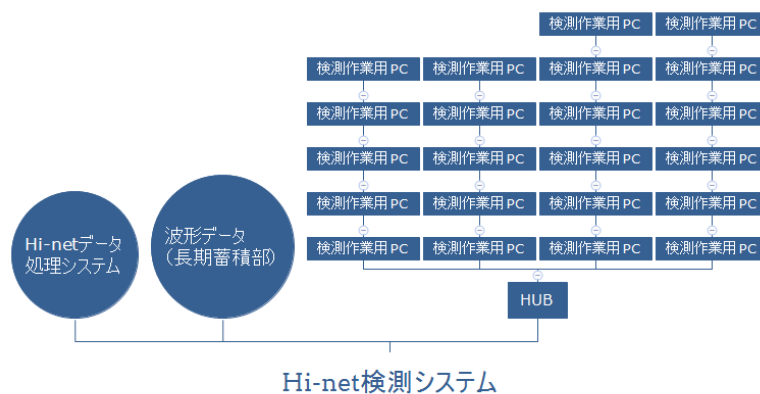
検測作業用 PC
検測作業用 PC

検測作業用 PC
検測作業用 PC
検測作業用 PC
検測作業用 PC

検測作業用 PC
検測作業用 PC
検測作業用 PC
検測作業用 PC

検測作業用 PC
検測作業用 PC
検測作業用 PC
検測作業用 PC

検測作業用 PC
検測作業用 PC
検測作業用 PC
検測作業用 PC

検測作業用 PC
検測作業用 PC
検測作業用 PC
検測作業用 PC

Hi-netデータ処理システム

波形データ（長期蓄積部）

HUB

Hi-net検測システム